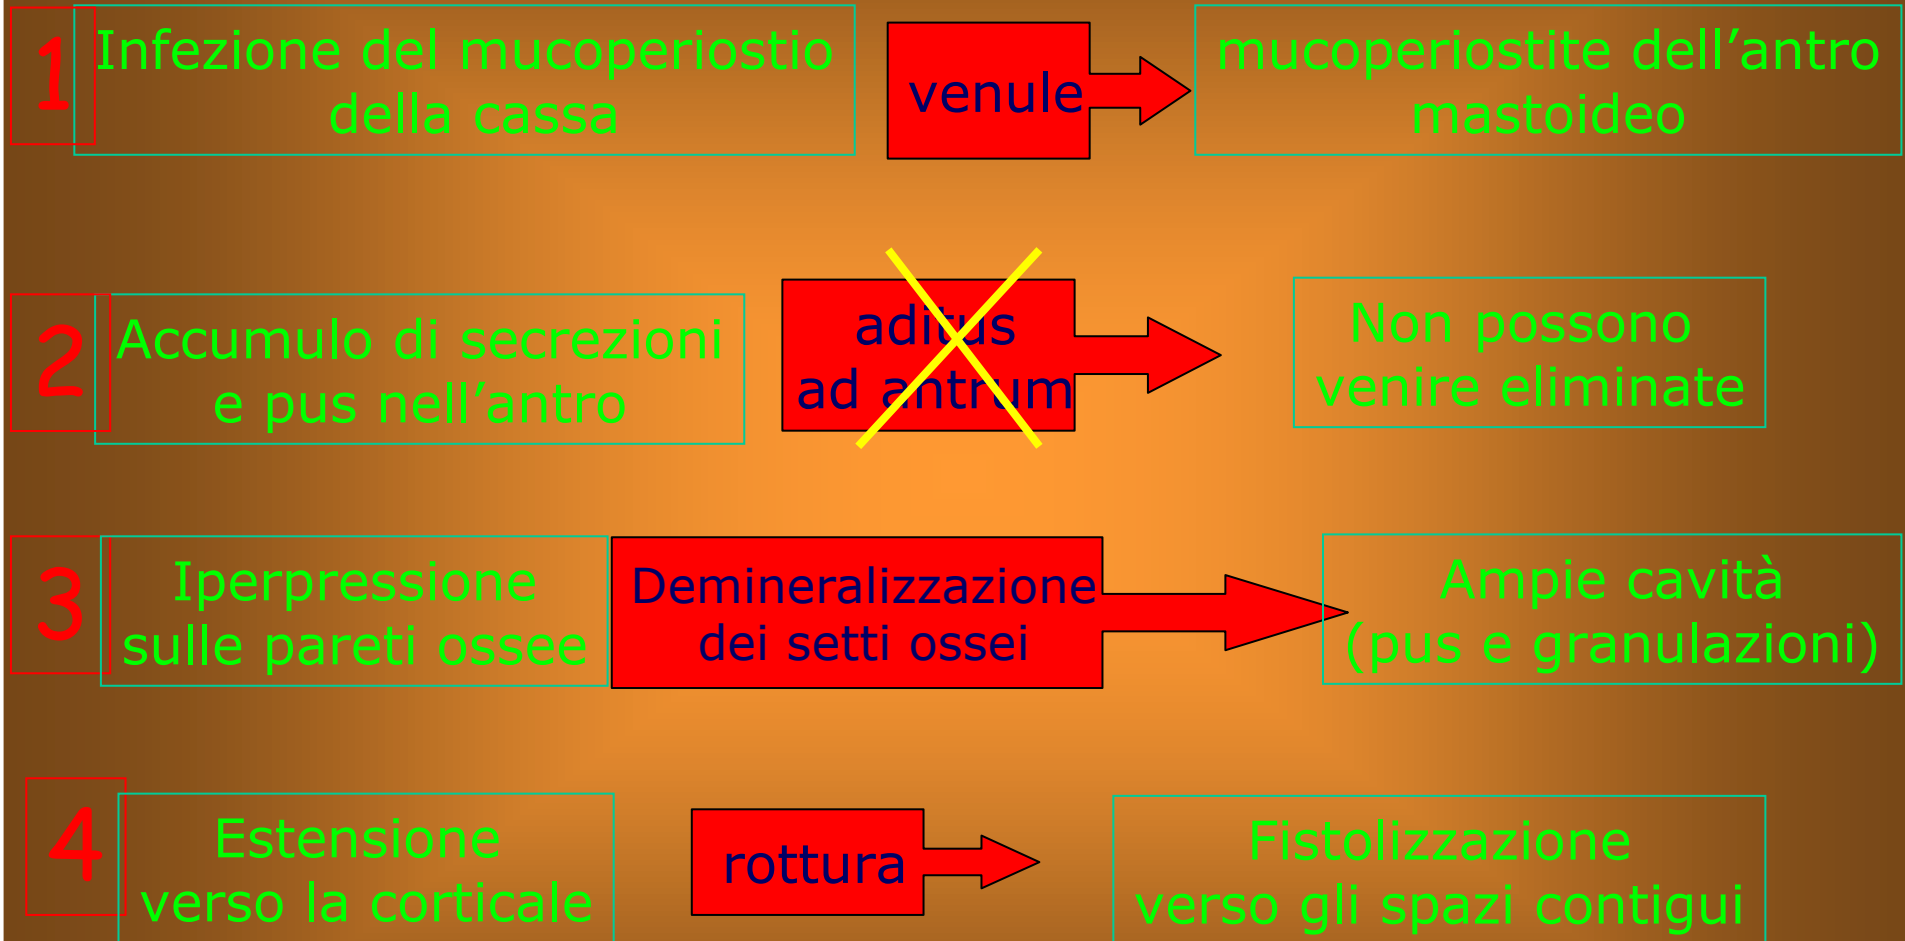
1 Infezione del mucoperiostio della cassa

venule

mucoperiostite dell’antro mastoideo

2 Accumulo di secrezioni e pus nell’antro

aditus ad antrum

Non possono venire eliminate

3 Iperpressione sulle pareti ossee

Demineralizzazione dei setti ossei

Ampie cavità (pus e granulazioni)

4 Estensione verso la corticale

rottura

Fistolizzazione verso gli spazi contigui